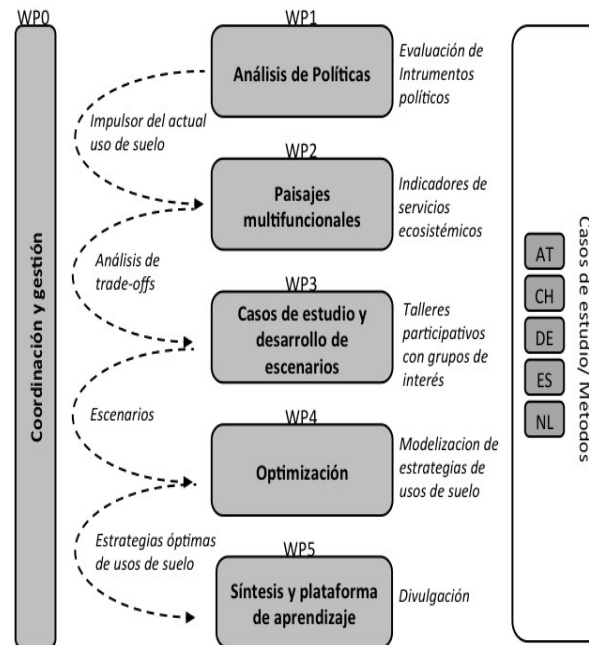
WP0

Coordinación y gestión

WP1

Análisis de Políticas

Evaluación de Intrumentos políticos

Impulsor del actual uso de suelo

WP2

Paisajes multifuncionales

Indicadores de servicios ecosistémicos

Análisis de trade-offs

WP3

Casos de estudio y desarrollo de escenarios

Talleres participativos con grupos de interés

Escenarios

WP4

Optimización

Modelizacion de estrategias de usos de suelo

Estrategias óptimas de usos de suelo

WP5

Síntesis y plataforma de aprendizaje

Divulgación

Casos de estudio/ Metodos

AT

CH

DE

ES

NL